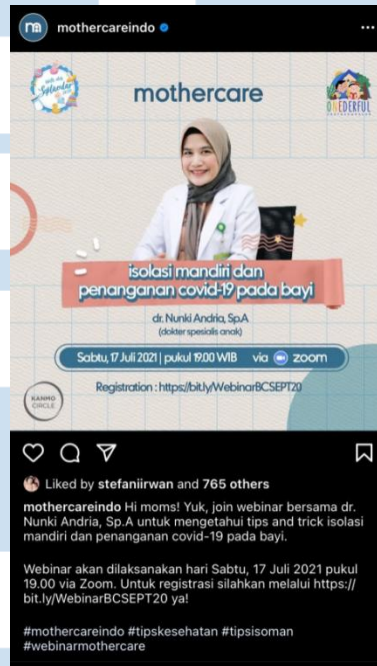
mothercareindo

mothercare

ONEDERFUL

isolasi mandiri dan penanganan covid-19 pada bayi

dr. Nunki Andria, Sp.A
(dokter spesialis anak)

Sabtu, 17 Juli 2021 | pukul 19.00 WIB via zoom

Registration : https://bit.ly/WebinarBCSEPT20

KANMO CIRCLE

Liked by stefaniirwan and 765 others

mothercareindo Hi moms! Yuk, join webinar bersama dr. Nunki Andria, Sp.A untuk mengetahui tips and trick isolasi mandiri dan penanganan covid-19 pada bayi.

Webinar akan dilaksanakan hari Sabtu, 17 Juli 2021 pukul 19.00 via Zoom. Untuk registrasi silahkan melalui https://bit.ly/WebinarBCSEPT20 ya!

#mothercareindo #tipskesehatan #tipsisoman #webinarmothercare